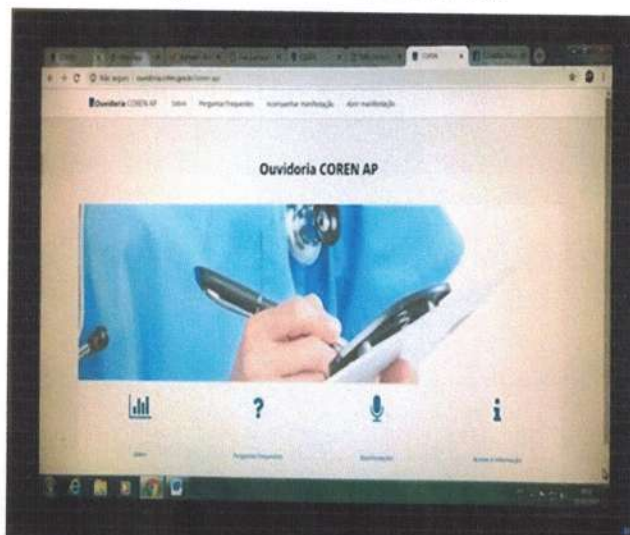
COREN

Não seguro | ouvidoria.cofen.gov.br/coren-ap/

Ouvidoria COREN AP Sobre Perguntas Frequentes Acompanhar manifestação Abrir manifestação

Ouvidoria COREN AP

Sobre

?

Perguntas Frequentes

Manifestação

i

Acesso à Informação